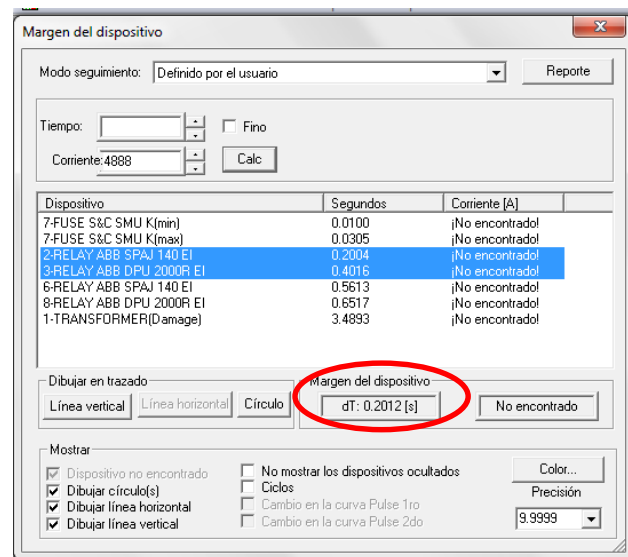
Margen del dispositivo

Modo seguimiento: Definido por el usuario

Reporte

Tiempo:

Fino

Corriente: 4888

Calc

| Dispositivo | Segundos | Corriente [A] |
|---|---|---|
| 7-FUSE S&C SMU K(min) | 0.0100 | ¡No encontrado! |
| 7-FUSE S&C SMU K(max) | 0.0305 | ¡No encontrado! |
| 2-RELAY ABB SPAJ 140 EI | 0.2004 | ¡No encontrado! |
| 3-RELAY ABB DPU 2000R EI | 0.4016 | ¡No encontrado! |
| 6-RELAY ABB SPAJ 140 EI | 0.5613 | ¡No encontrado! |
| 8-RELAY ABB DPU 2000R EI | 0.6517 | ¡No encontrado! |
| 1-TRANSFORMER(Damage) | 3.4893 | ¡No encontrado! |

Dibujar en trazado

Línea vertical

Línea horizontal

Círculo

Margen del dispositivo

dT: 0.2012 [s]

No encontrado

Mostrar

Dispositivo no encontrado

Dibujar círculo(s)

Dibujar línea horizontal

Dibujar línea vertical

No mostrar los dispositivos ocultados

Ciclos

Cambio en la curva Pulse 1ro

Cambio en la curva Pulse 2do

Color...

Precisión

9.9999